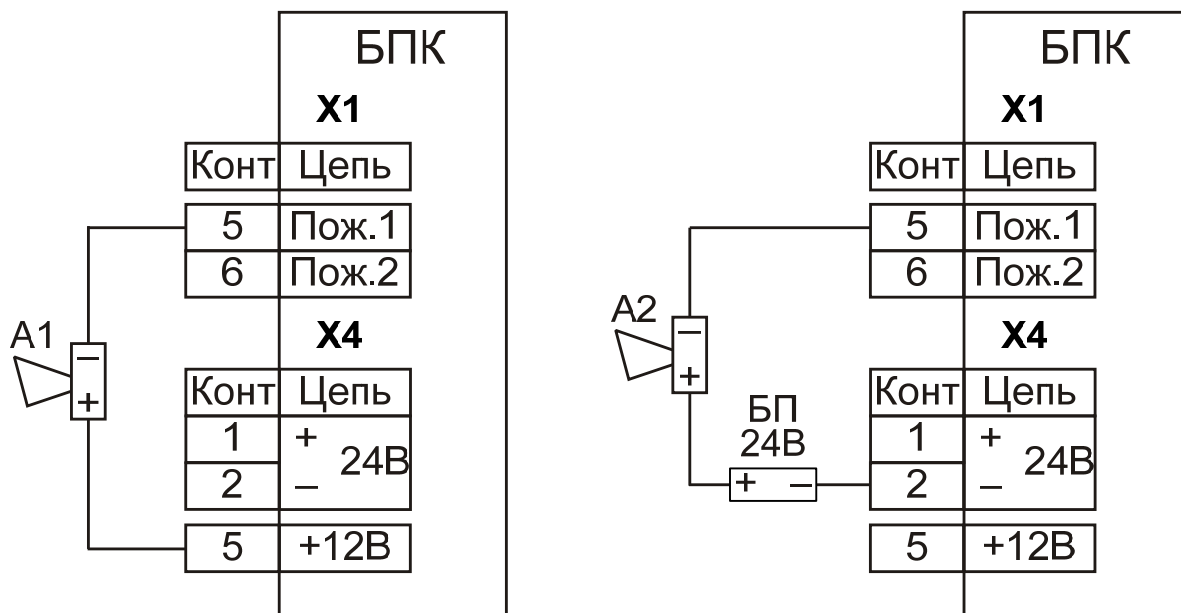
БПК

X1

| Конт | Цепь |
|---|---|
| 5 | Пож.1 |
| 6 | Пож.2 |

A1 – +

X4

| Конт | Цепь |
|---|---|
| 1 | + 24В |
| 2 | – |
| 5 | +12В |

БПК

X1

| Конт | Цепь |
|---|---|
| 5 | Пож.1 |
| 6 | Пож.2 |

A2 – +

БП 24В + –

X4

| Конт | Цепь |
|---|---|
| 1 | + 24В |
| 2 | – |
| 5 | +12В |